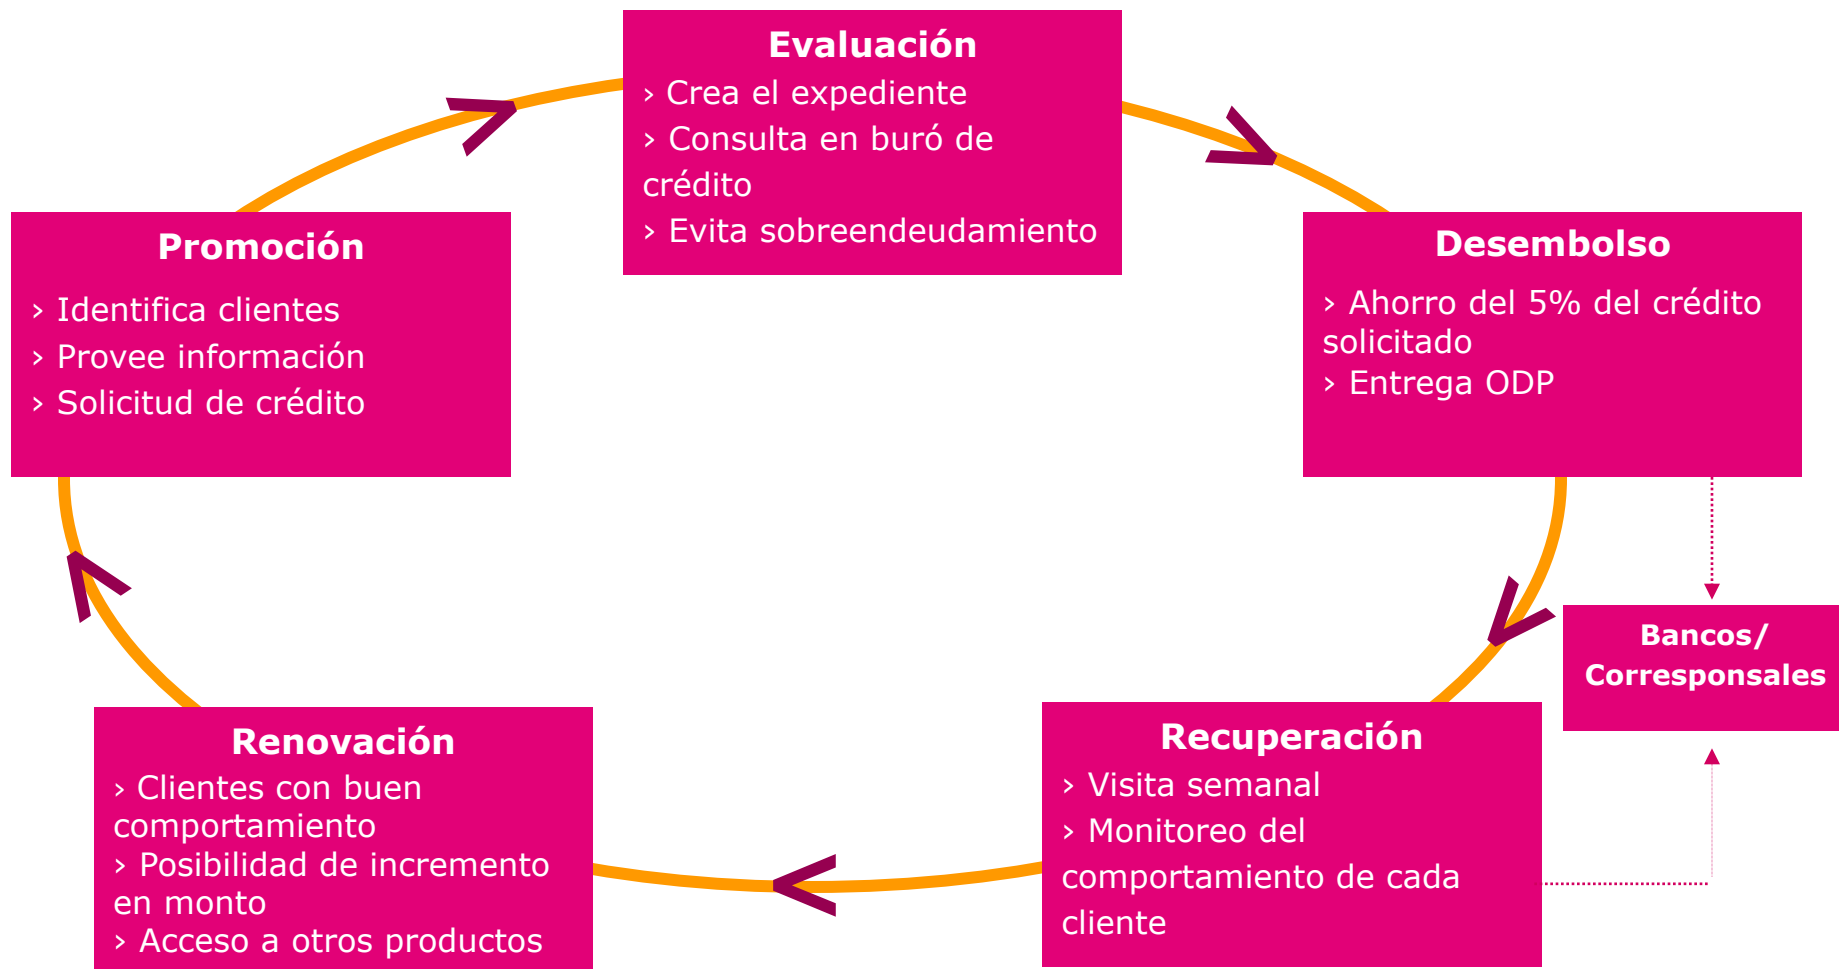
Evaluación
› Crea el expediente
› Consulta en buró de crédito
› Evita sobreendeudamiento

Promoción
› Identifica clientes
› Provee información
› Solicitud de crédito

Desembolso
› Ahorro del 5% del crédito solicitado
› Entrega ODP

Bancos/ Corresponsales

Renovación
› Clientes con buen comportamiento
› Posibilidad de incremento en monto
› Acceso a otros productos

Recuperación
› Visita semanal
› Monitoreo del comportamiento de cada cliente